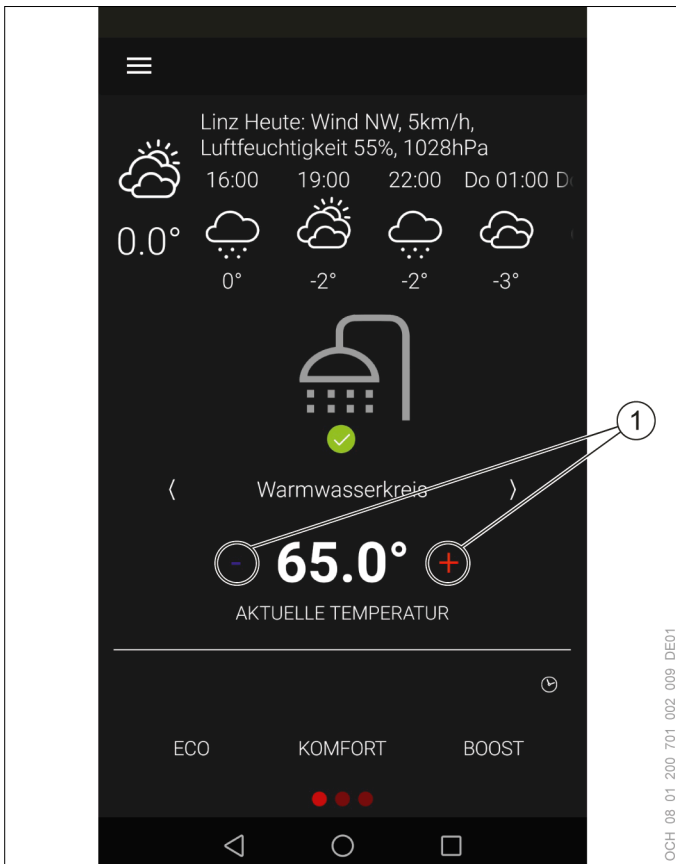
Linz Heute: Wind NW, 5km/h, Luftfeuchtigkeit 55%, 1028hPa

16:00 19:00 22:00 Do 01:00 D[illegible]

0.0°

0° -2° -2° -3°

1

⟨ Warmwasserkreis ⟩

- 65.0° +

AKTUELLE TEMPERATUR

ECO KOMFORT BOOST

OCH 08 01 200 701 002 009 DE01